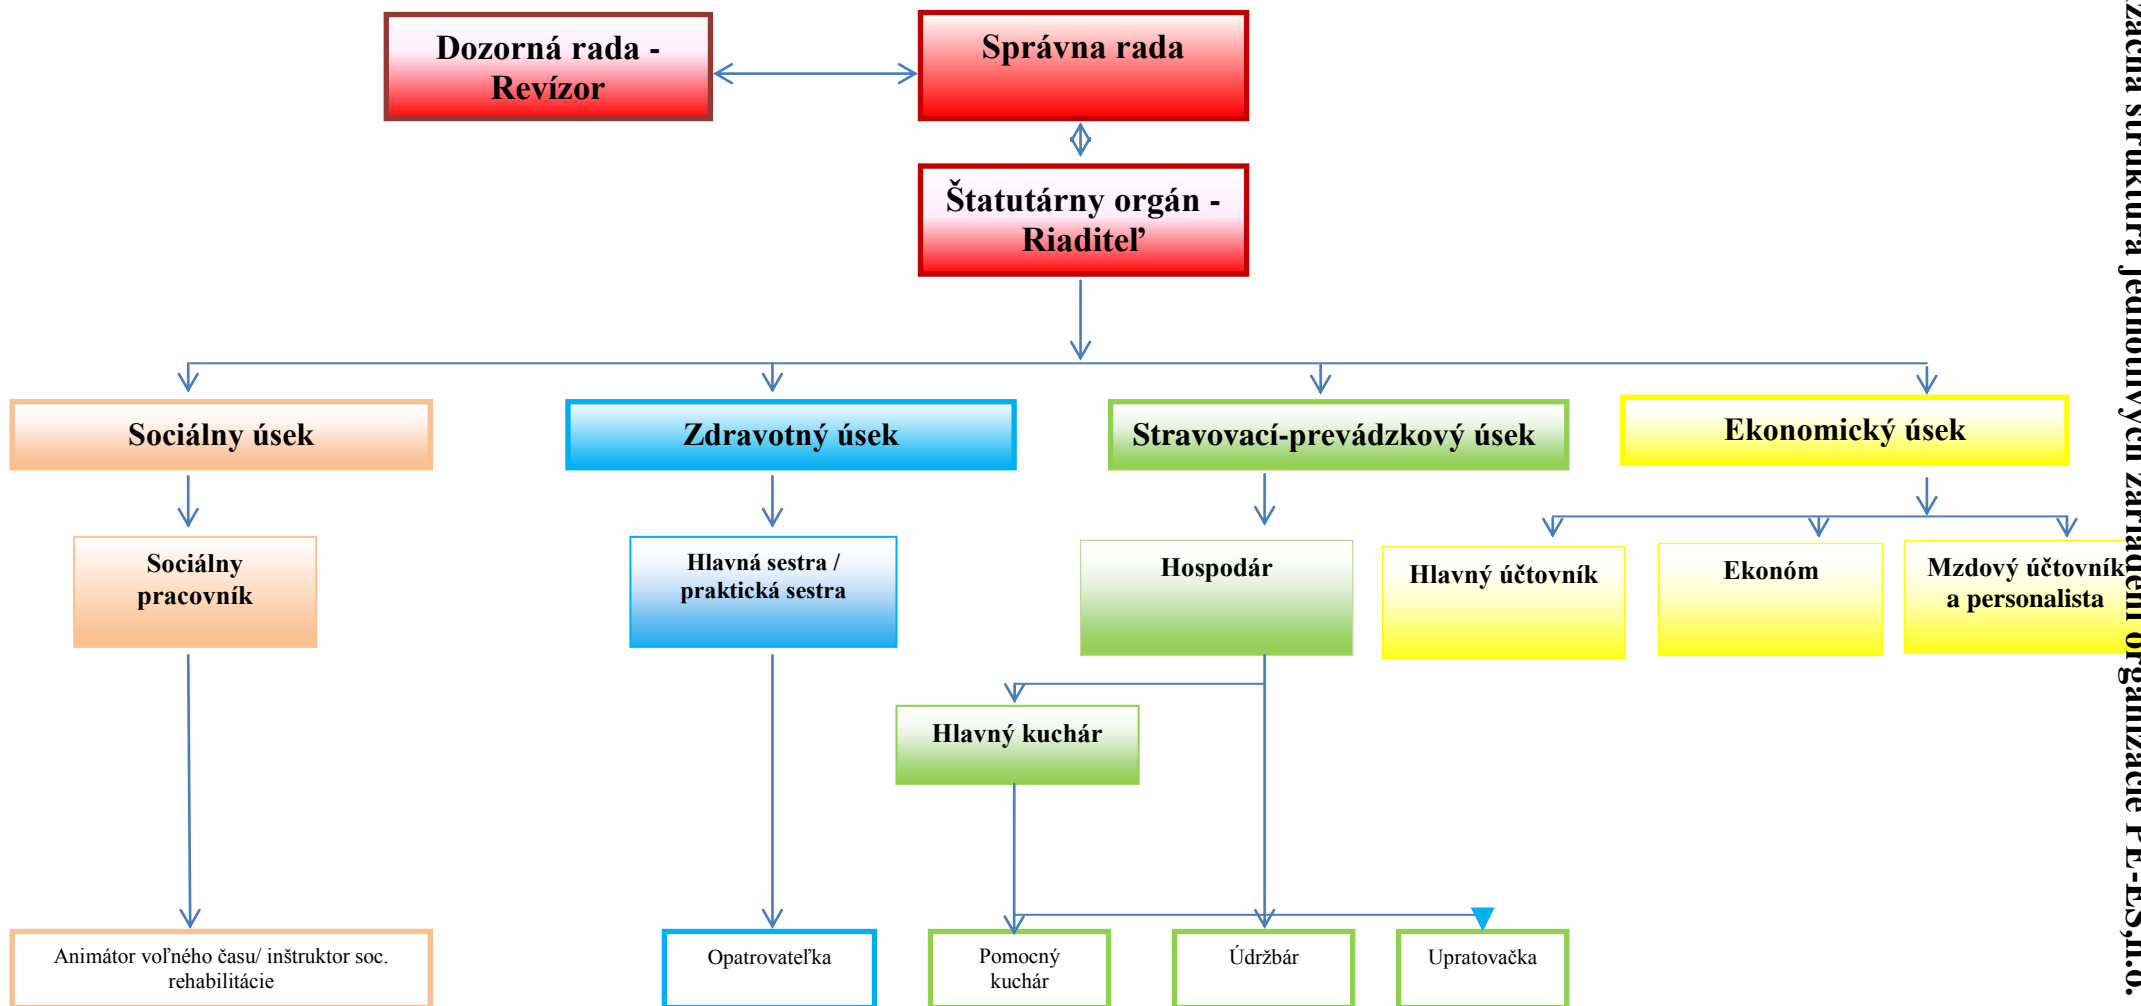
Dozorná rada - Revízor

Správna rada

Štatutárny orgán - Riaditeľ

Sociálny úsek

Zdravotný úsek

Stravovací-prevádzkový úsek

Ekonomický úsek

Sociálny pracovník

Hlavná sestra / praktická sestra

Hospodár

Hlavný účtovník

Ekonóm

Mzdový účtovník a personalista

Hlavný kuchár

Animátor voľného času/ inštruktor soc. rehabilitácie

Opatrovateľka

Pomocný kuchár

Údržbár

Upratovačka

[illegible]čná štruktúra jednotlivých zariadení organizácie FE-ES,n.o.